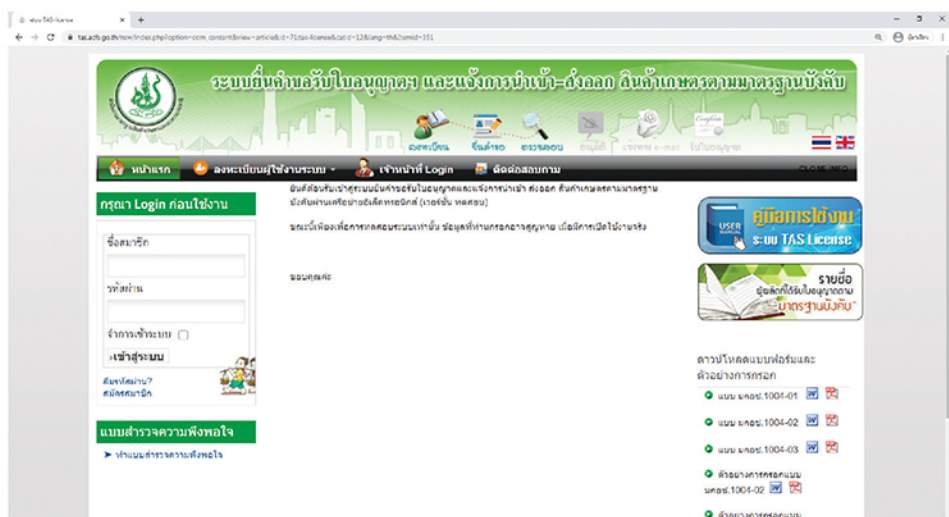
ระบบ TAS-license
tas.acfs.go.th/new/index.php?option=com_content&view=article&id=71:tas-license&catid=12&lang=th&Itemid=351

ระบบยื่นคำขอรับใบอนุญาตฯ และแจ้งการนำเข้า-ส่งออก สินค้าเกษตรตามมาตรฐานบังคับ

ลงทะเบียน ยื่นคำขอ ตรวจสอบ อนุมัติ แจ้งเตือน e-mail ใบอนุญาต

หน้าแรก ลงทะเบียนผู้ใช้งานระบบ เจ้าหน้าที่ Login ติดต่อสอบถาม

กรุณา Login ก่อนใช้งาน
ชื่อสมาชิก
รหัสผ่าน
จำการเข้าระบบ
เข้าสู่ระบบ
ลืมรหัสผ่าน?
สมัครสมาชิก

แบบสำรวจความพึงพอใจ
ทำแบบสำรวจความพึงพอใจ

ยินดีต้อนรับเข้าสู่ระบบยื่นคำขอรับใบอนุญาตและแจ้งการนำเข้า ส่งออก สินค้าเกษตรตามมาตรฐานบังคับผ่านเครือข่ายอิเล็กทรอนิกส์ (เวอร์ชั่น ทดสอบ)

ขณะนี้เพื่อเพื่อการทดสอบระบบเท่านั้น ข้อมูลที่ท่านกรอกอาจสูญหาย เมื่อมีการเปิดใช้งานจริง

ขอบคุณค่ะ

USER MANUAL
คู่มือการใช้งาน
ระบบ TAS License

รายชื่อ
ผู้ผลิตที่ได้รับใบอนุญาตตาม
มาตรฐานบังคับ

ดาวน์โหลดแบบฟอร์มและตัวอย่างการกรอก
แบบ มกอช.1004-01
แบบ มกอช.1004-02
แบบ มกอช.1004-03
ตัวอย่างการกรอกแบบ มกอช.1004-02
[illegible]